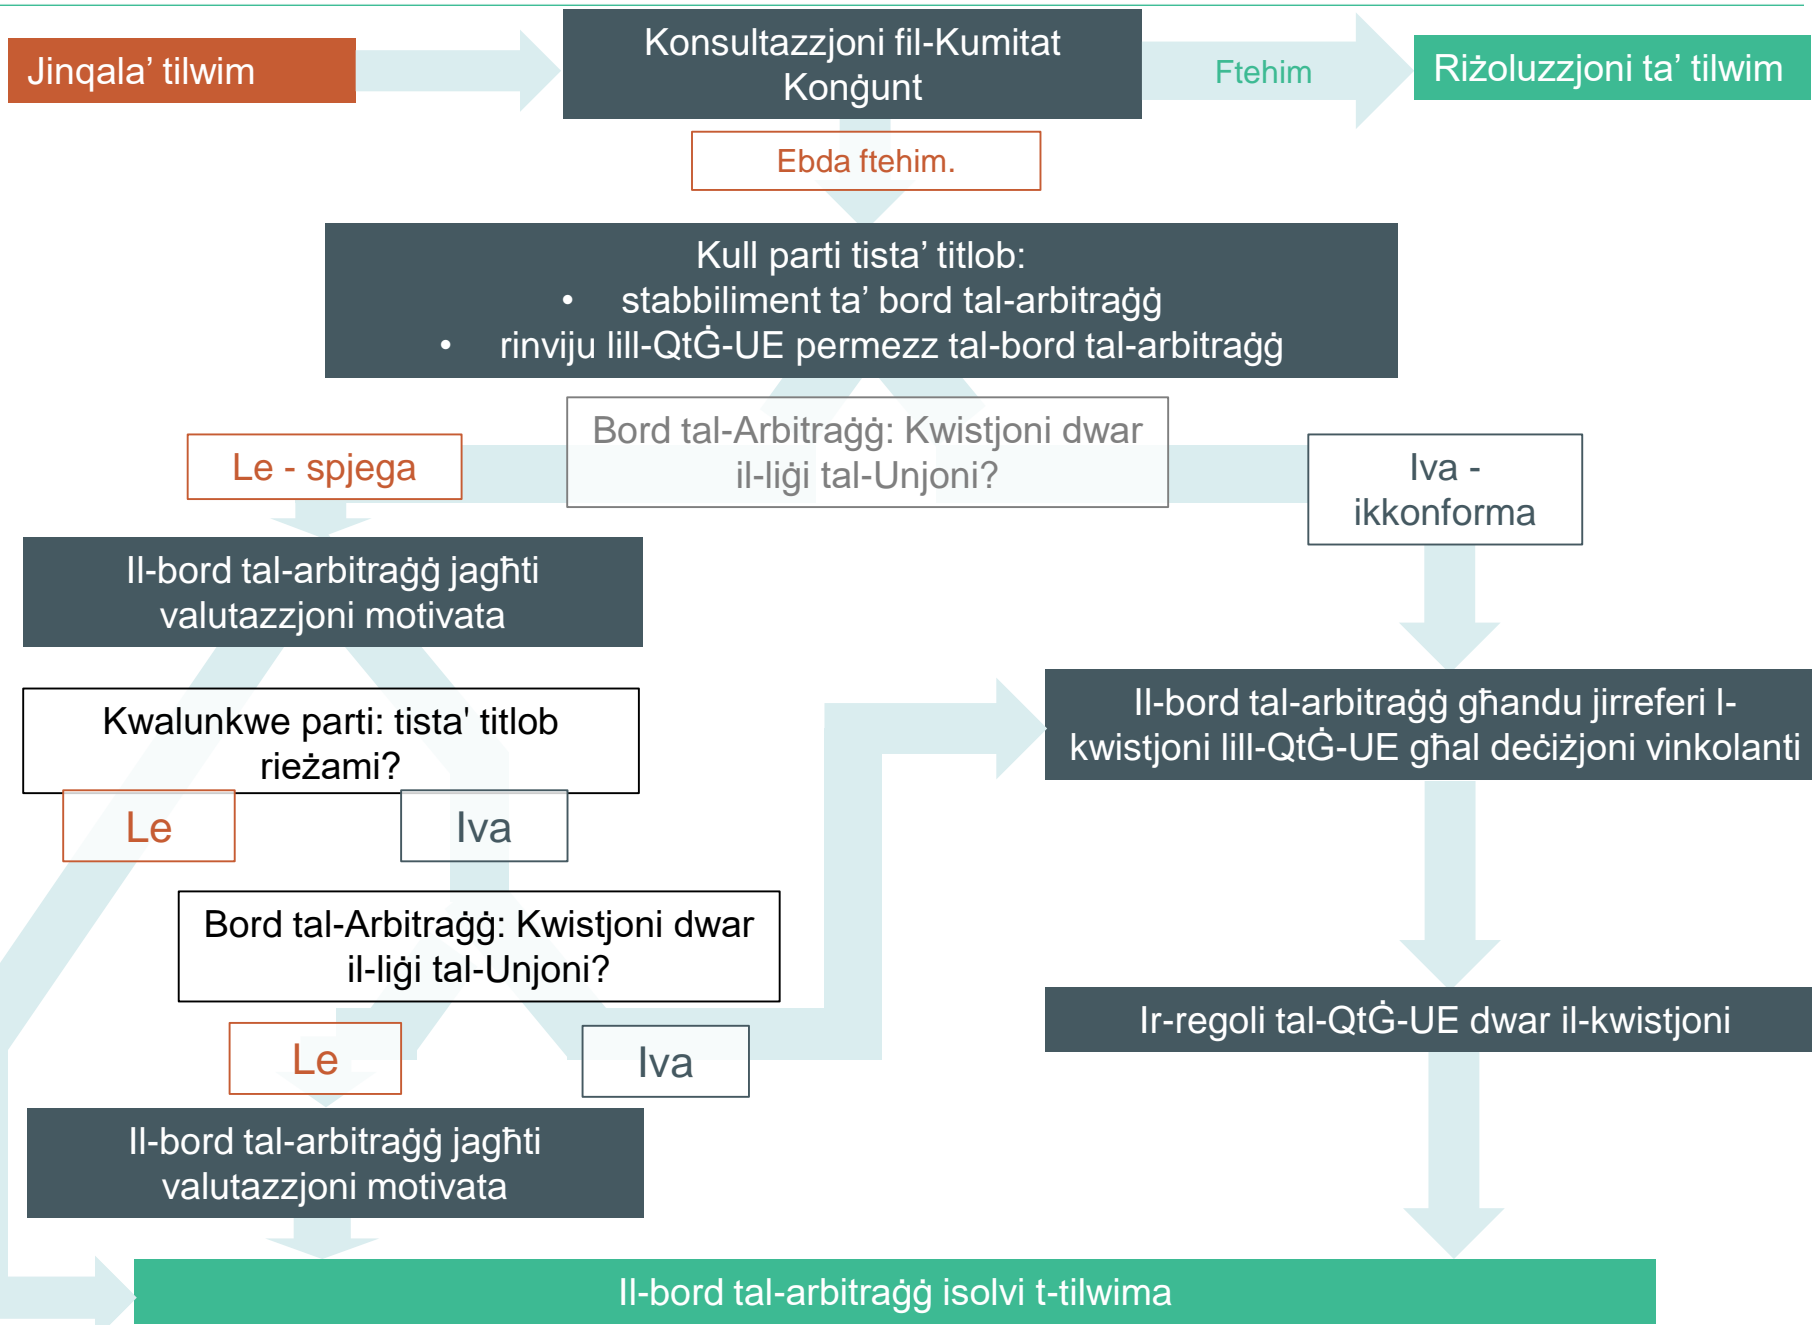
Jinqala' tilwim

Konsultazzjoni fil-Kumitat Konġunt

Ftehim

Riżoluzzjoni ta' tilwim

Ebda ftehim.

Kull parti tista' titlob:
• stabbiliment ta' bord tal-arbitraġġ
• rinviju lill-QtĠ-UE permezz tal-bord tal-arbitraġġ

Le - spjega

Bord tal-Arbitraġġ: Kwistjoni dwar il-liġi tal-Unjoni?

Iva - ikkonforma

Il-bord tal-arbitraġġ jagħti valutazzjoni motivata

Il-bord tal-arbitraġġ għandu jirreferi l-kwistjoni lill-QtĠ-UE għal deċiżjoni vinkolanti

Kwalunkwe parti: tista' titlob rieżami?

Le

Iva

Bord tal-Arbitraġġ: Kwistjoni dwar il-liġi tal-Unjoni?

Ir-regoli tal-QtĠ-UE dwar il-kwistjoni

Le

Iva

Il-bord tal-arbitraġġ jagħti valutazzjoni motivata

Il-bord tal-arbitraġġ isolvi t-tilwima